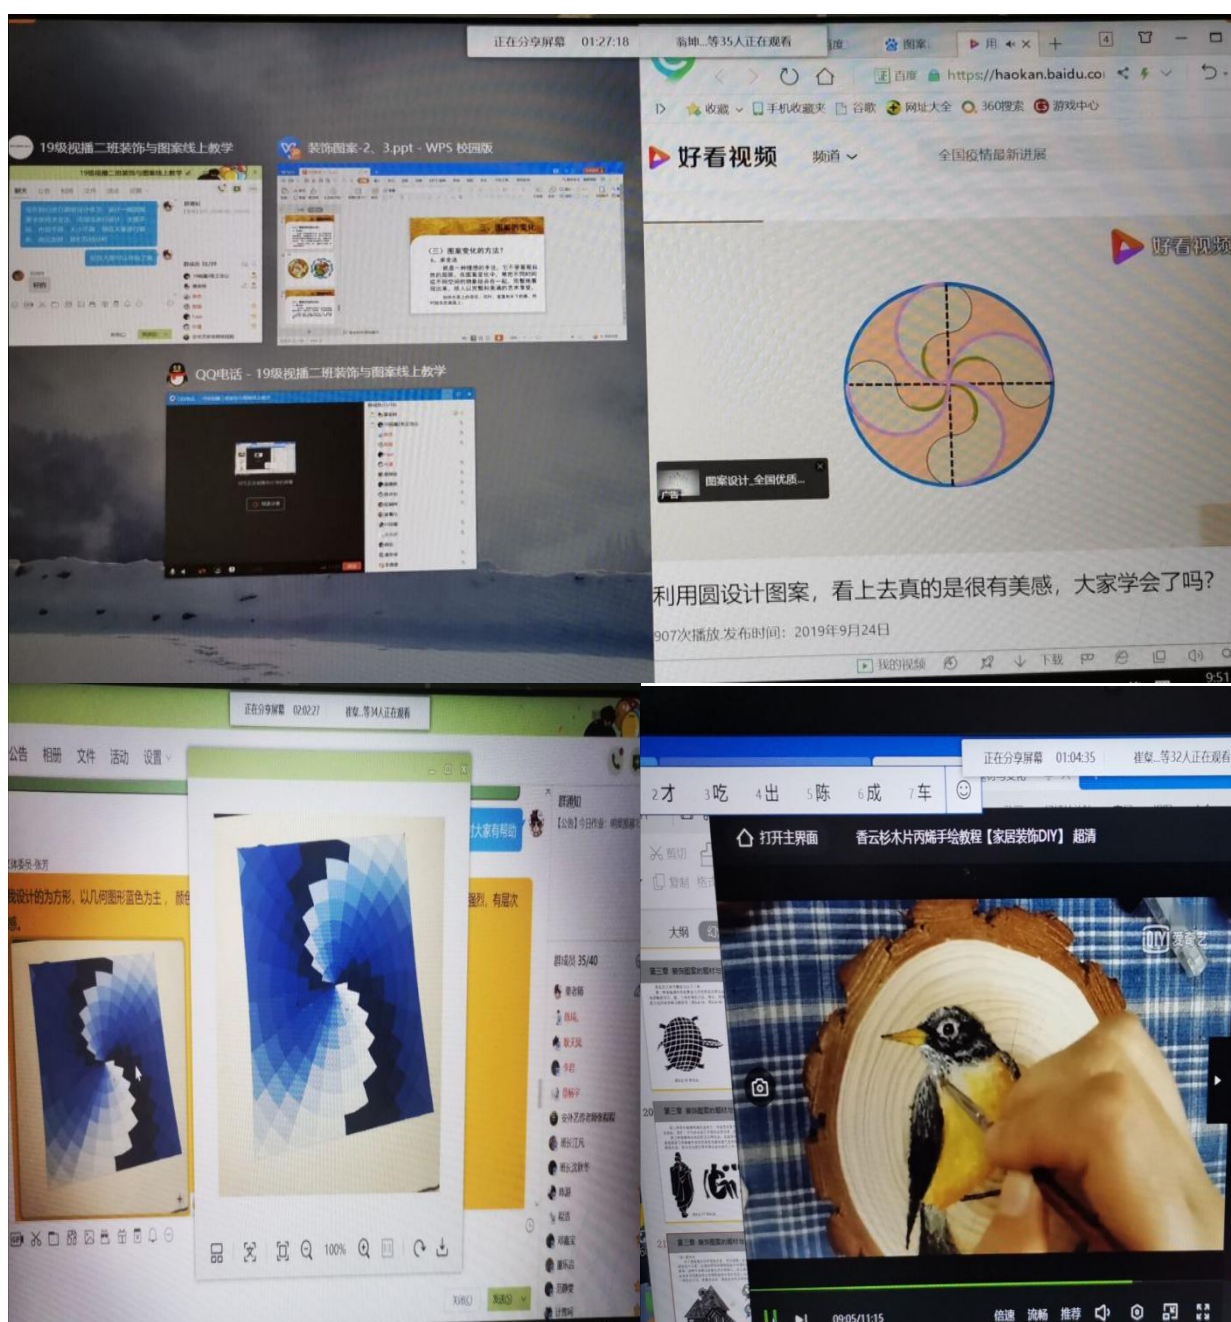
正在分享屏幕 01:27:18 翁坤...等35人正在观看

19级视播二班装饰与图案线上教学

装饰图案-2、3.ppt - WPS 校园版

QQ电话 - 19级视播二班装饰与图案线上教学

https://haokan.baidu.com

收藏 手机收藏夹 谷歌 网址大全 360搜索 游戏中心

好看视频 频道 全国疫情最新进展

好看视频

图案设计_全国优质...

广告

利用圆设计图案，看上去真的是很有美感，大家学会了吗？

907次播放·发布时间：2019年9月24日

我的视频 下载

正在分享屏幕 02:02:27 崔黎...等34人正在观看

公告 相册 文件 活动 设置

设计的为方形，以几何图形蓝色为主，颜色

大家有帮助

强烈，有层次

100%

正在分享屏幕 01:04:35 崔黎...等32人正在观看

2才 3吃 4出 5陈 6成 7车

打开主界面 香云杉木片丙烯手绘教程【家居装饰DIY】超清

爱奇艺

09:05/11:15

倍速 流畅 推荐